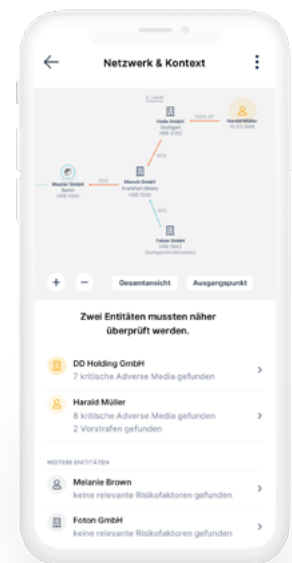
Netzwerk & Kontext

2. Level
Hallo GmbH
Stuttgart
HRB 4765
100% GF
Harald Müller
15.03.1968
60%
Muster GmbH
Berlin
HRB 5555
60%
Munch GmbH
Frankfurt (Main)
HRB 5555
Foton GmbH
HRB 5643
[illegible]

+ −
Gesamtansicht
Ausgangspunkt

Zwei Entitäten mussten näher überprüft werden.

DD Holding GmbH
7 kritische Adverse Media gefunden

Harald Müller
8 kritische Adverse Media gefunden
2 Vorstrafen gefunden

WEITERE ENTITÄTEN

Melanie Brown
keine relevante Risikofaktoren gefunden

Foton GmbH
keine relevante Risikofaktoren gefunden